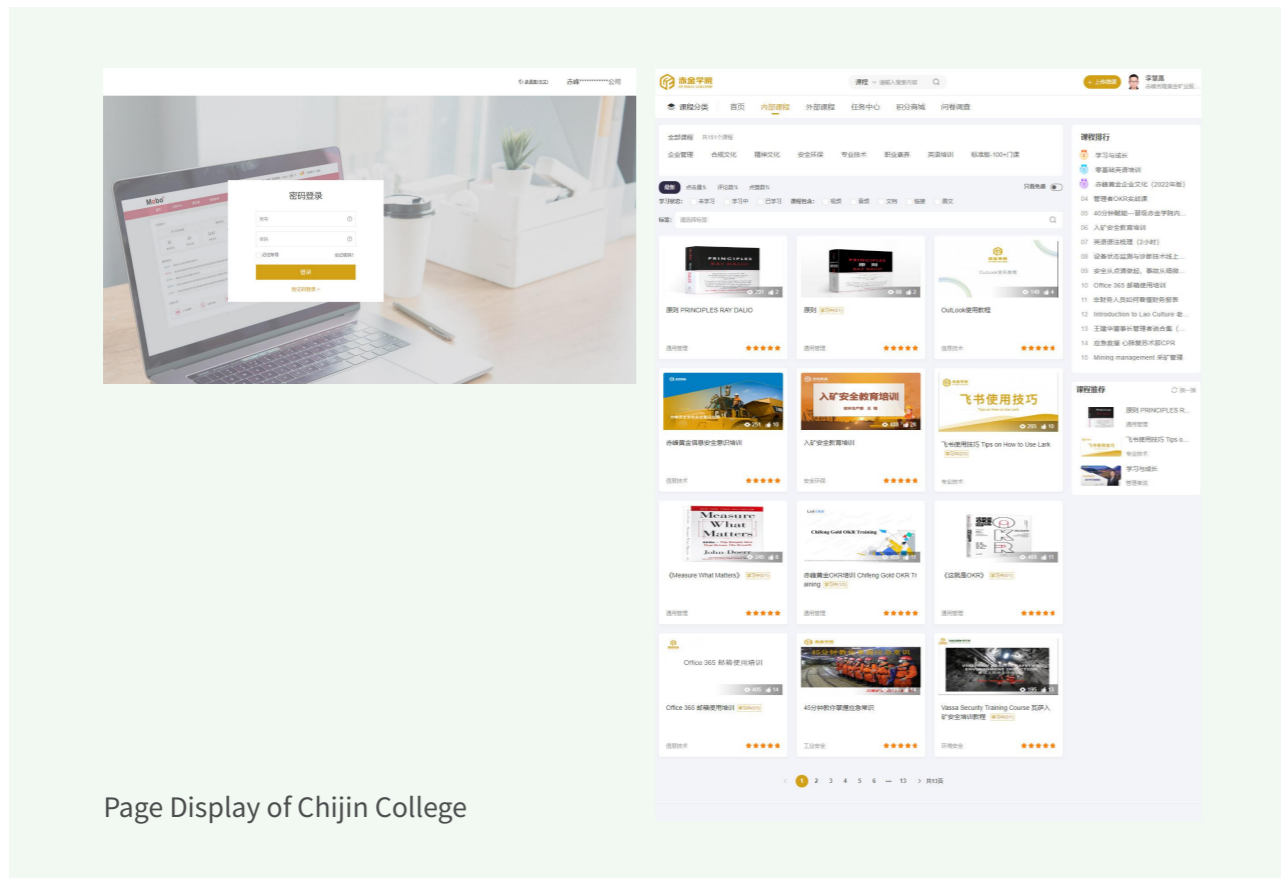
赤峰**********公司

密码登录

登录

赤金学院

课程 请输入搜索内容

上传课程

课程分类 首页 内部课程 外部课程 任务中心 积分商城 问卷调查

全部课程

企业管理 合规文化 精神文化 安全环保 专业技术 职业素养 英语培训 标准版-100+门课

最新 点击量 评论数 点赞数

只看免费

搜索

原则 PRINCIPLES RAY DALIO

原则

OutLook使用教程

赤峰黄金信息安全意识培训

入矿安全教育培训

飞书使用技巧 Tips on How to Use Lark

《Measure What Matters》

赤峰黄金OKR培训 Chifeng Gold OKR Training

《这就是OKR》

Office 365 邮箱使用培训

40分钟教你掌握应急常识

Vassa Security Training Course 瓦萨入矿安全培训教程

课程排行

学习与成长

零基础英语培训

赤峰黄金企业文化（2022年版）

04 管理者OKR实战课

05 40分钟教你一套综合金学院内...

06 入矿安全教育培训

07 英语语法梳理（2小时）

10 Office 365 邮箱使用培训

11 金融各人员如何看懂财务报表

12 Introduction to Lao Culture 老...

13 王建华董事长管理者讲合集（...

14 应急救援 心肺复苏术 CPR

15 Mining management 采矿管理

课程推荐

原则 PRINCIPLES R...

飞书使用技巧 Tips o...

学习与成长

1 2 3 4 5 6 ... 13 共13页

Page Display of Chijin College